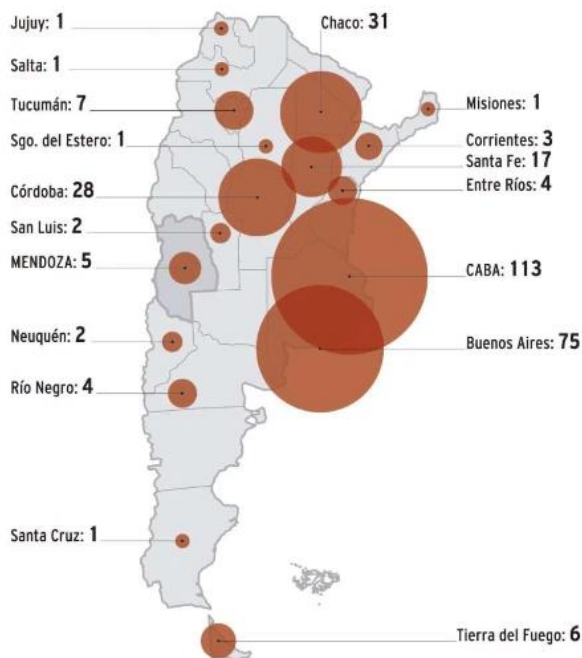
Jujuy: 1
Salta: 1
Tucumán: 7
Sgo. del Estero: 1
Córdoba: 28
San Luis: 2
MENDOZA: 5
Neuquén: 2
Río Negro: 4
Santa Cruz: 1
Chaco: 31
Misiones: 1
Corrientes: 3
Santa Fe: 17
Entre Ríos: 4
CABA: 113
Buenos Aires: 75
Tierra del Fuego: 6